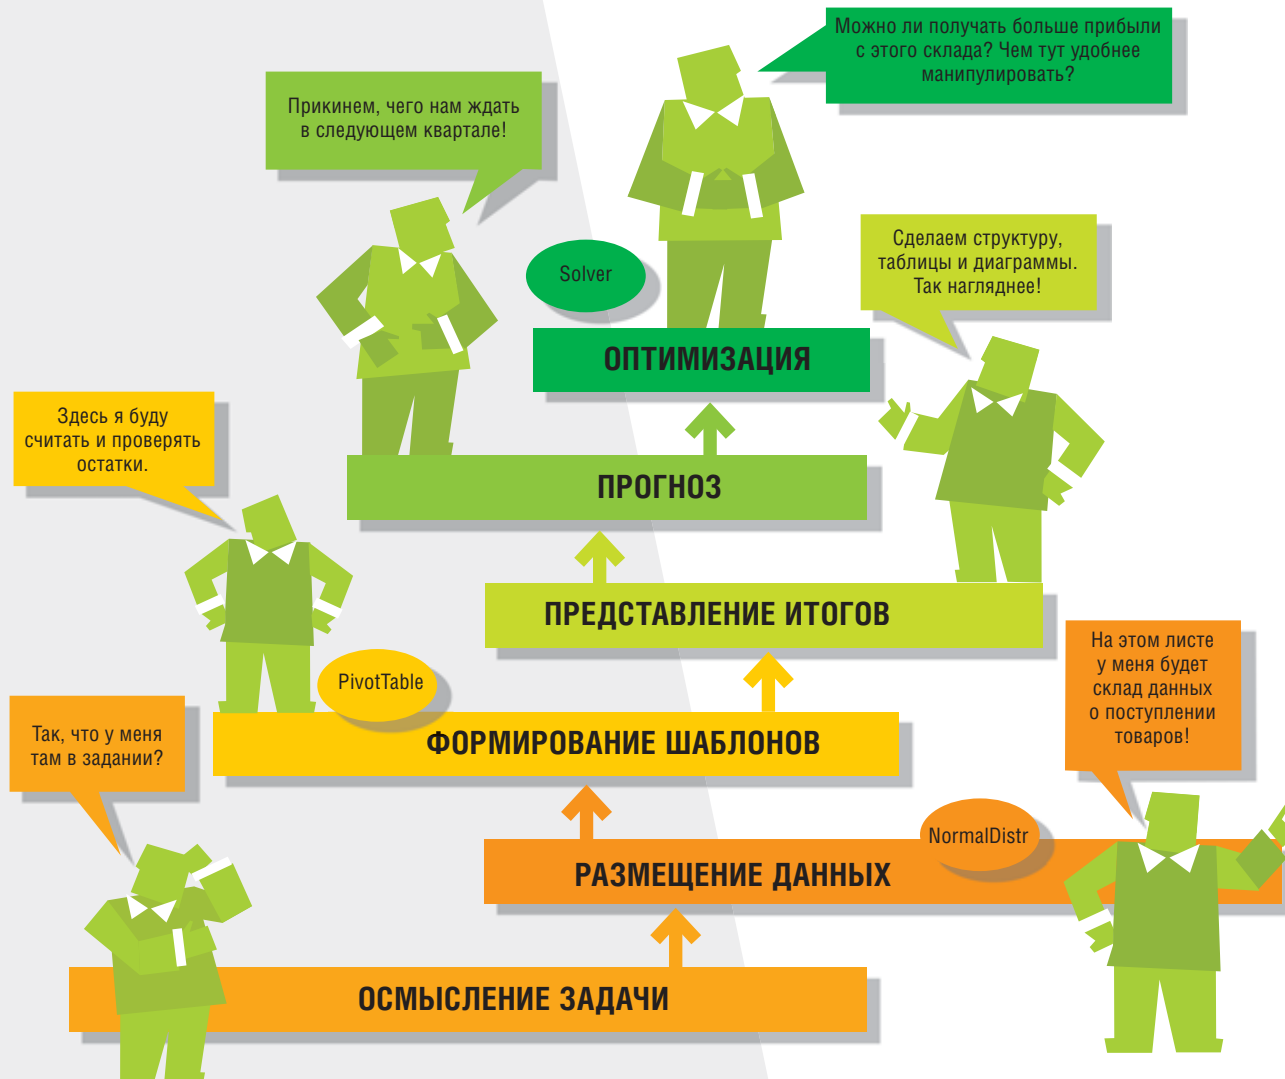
Можно ли получать больше прибыли с этого склада? Чем тут удобнее манипулировать?

Прикинем, чего нам ждать в следующем квартале!

Solver

ОПТИМИЗАЦИЯ

Сделаем структуру, таблицы и диаграммы. Так нагляднее!

Здесь я буду считать и проверять остатки.

ПРОГНОЗ

ПРЕДСТАВЛЕНИЕ ИТОГОВ

На этом листе у меня будет склад данных о поступлении товаров!

PivotTable

Так, что у меня там в задании?

ФОРМИРОВАНИЕ ШАБЛОНОВ

NormalDistr

РАЗМЕЩЕНИЕ ДАННЫХ

ОСМЫСЛЕНИЕ ЗАДАЧИ